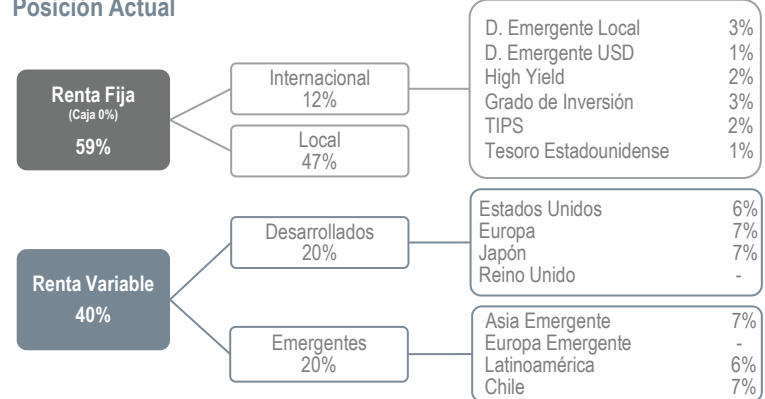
Posición Actual

Renta Fija
(Caja 0%)
59%

Internacional
12%

Local
47%

D. Emergente Local 3%
D. Emergente USD 1%
High Yield 2%
Grado de Inversión 3%
TIPS 2%
Tesoro Estadounidense 1%

Renta Variable
40%

Desarrollados
20%

Estados Unidos 6%
Europa 7%
Japón 7%
Reino Unido -

Emergentes
20%

Asia Emergente 7%
Europa Emergente -
Latinoamérica 6%
Chile 7%